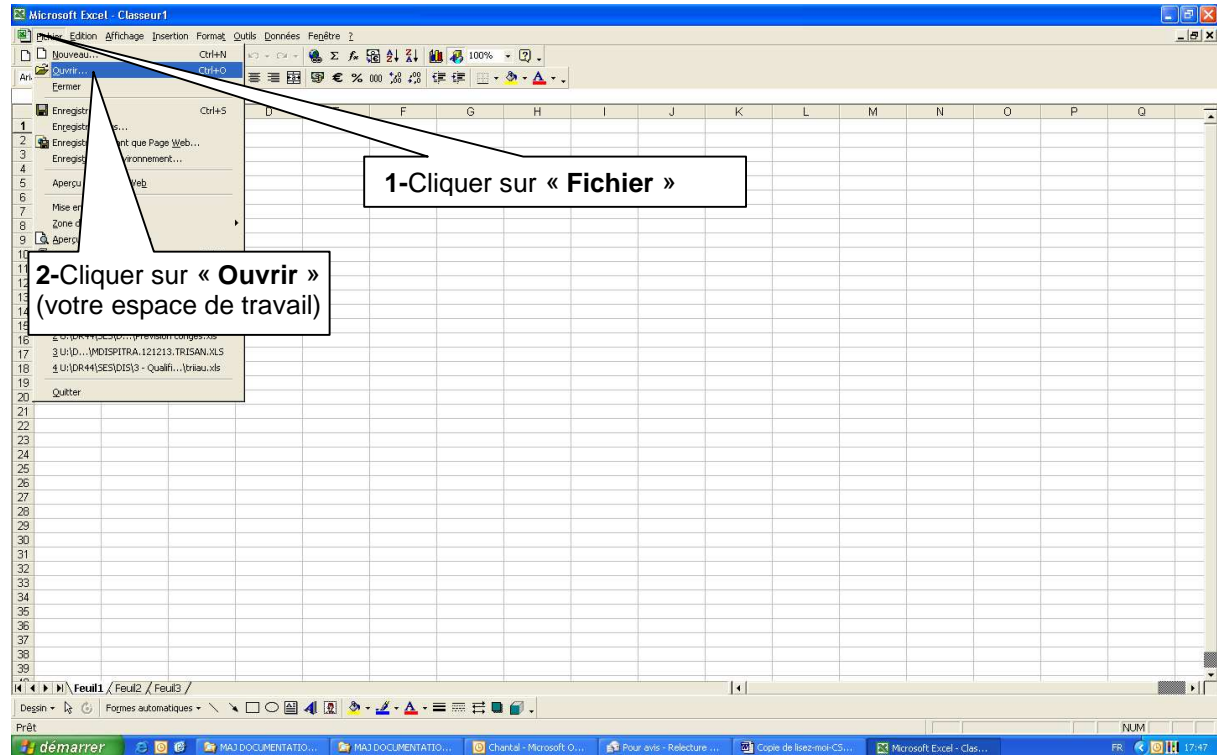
Microsoft Excel - Classeur1

Fichier Edition Affichage Insertion Format Outils Données Fenêtre ?

Nouveau... Ctrl+N
Ouvrir... Ctrl+O
Fermer
Enregistr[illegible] Ctrl+S
Enregistr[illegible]s...
Enregistr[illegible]ant que Page Web...
Enregistr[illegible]vironnement...
Aperçu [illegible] Web
Mise en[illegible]
Zone d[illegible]
Aperç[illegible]
2 U:\DR44\SES\D...\Prévision congés.xls
3 U:\D...\MDISPITRA.121213.TRISAN.XLS
4 U:\DR44\SES\DIS\3 - Qualifi...\triiau.xls
Quitter

100%

D E F G H I J K L M N O P Q

1 2 3 4 5 6 7 8 9 10 11 12 13 14 15 16 17 18 19 20 21 22 23 24 25 26 27 28 29 30 31 32 33 34 35 36 37 38 39

**1-**Cliquer sur « **Fichier** »

**2-**Cliquer sur « **Ouvrir** » (votre espace de travail)

Feuil1 Feuil2 Feuil3

Dessin Formes automatiques

Prêt NUM

démarrer MAJ DOCUMENTATIO... MAJ DOCUMENTATIO... Chantal - Microsoft O... Pour avis - Relecture ... Copie de lisez-moi-CS... Microsoft Excel - Clas... FR 17:47